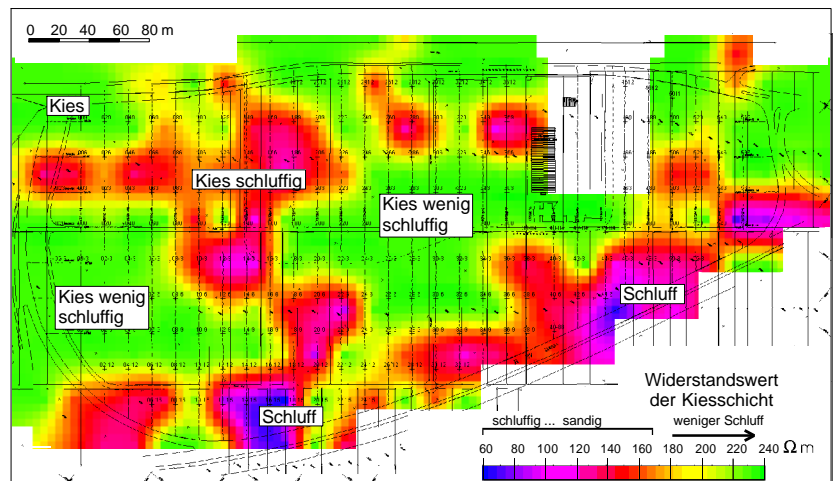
0 20 40 60 80 m

Kies

Kies schluffig

Kies wenig schluffig

Kies wenig schluffig

Schluff

Schluff

Widerstandswert der Kiesschicht

schluffig ... sandig

weniger Schluff

60 80 100 120 140 160 180 200 220 240 Ω m